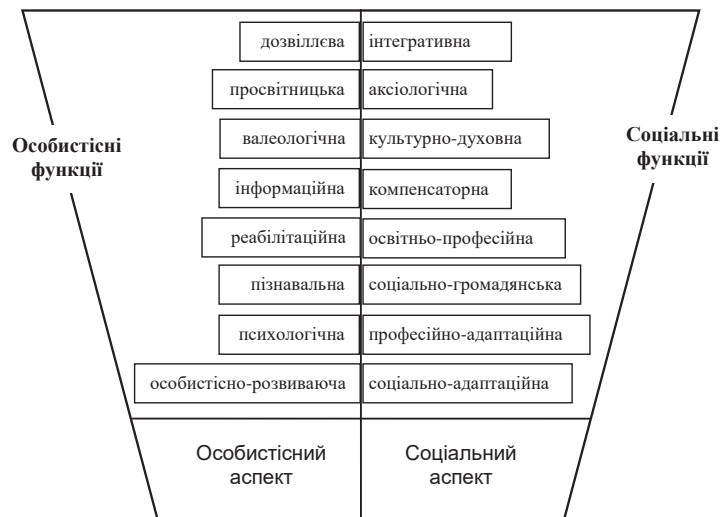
Особистісні функції

дозвіллєва
просвітницька
валеологічна
інформаційна
реабілітаційна
пізнавальна
психологічна
особистісно-розвиваюча

інтегративна
аксіологічна
культурно-духовна
компенсаторна
освітньо-професійна
соціально-громадянська
професійно-адаптаційна
соціально-адаптаційна

Соціальні функції

Особистісний аспект

Соціальний аспект